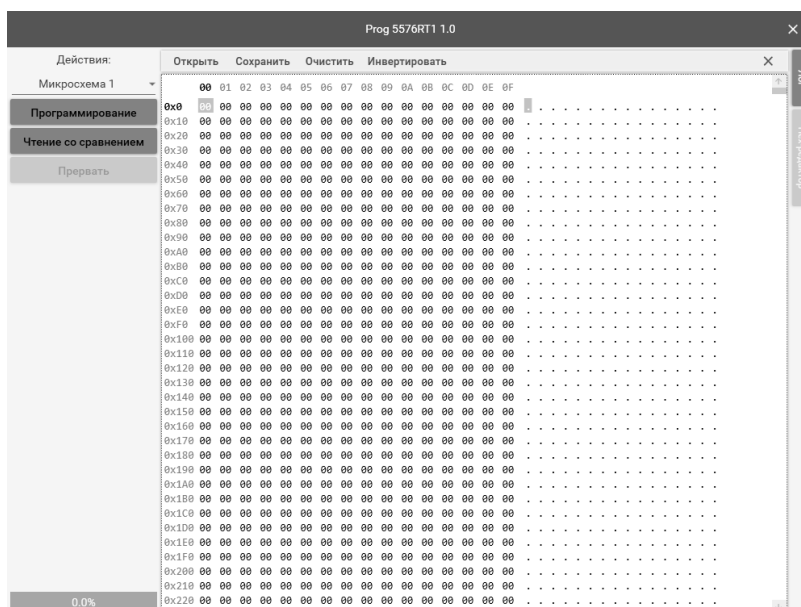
Prog 5576RT1 1.0

Действия:
Микросхема 1
Программирование
Чтение со сравнением
Прервать

Открыть Сохранить Очистить Инвертировать

| | 00 | 01 | 02 | 03 | 04 | 05 | 06 | 07 | 08 | 09 | 0A | 0B | 0C | 0D | 0E | 0F | |
|---|---|---|---|---|---|---|---|---|---|---|---|---|---|---|---|---|---|
| 0x0 | 00 | 00 | 00 | 00 | 00 | 00 | 00 | 00 | 00 | 00 | 00 | 00 | 00 | 00 | 00 | 00 | ................ |
| 0x10 | 00 | 00 | 00 | 00 | 00 | 00 | 00 | 00 | 00 | 00 | 00 | 00 | 00 | 00 | 00 | 00 | ................ |
| 0x20 | 00 | 00 | 00 | 00 | 00 | 00 | 00 | 00 | 00 | 00 | 00 | 00 | 00 | 00 | 00 | 00 | ................ |
| 0x30 | 00 | 00 | 00 | 00 | 00 | 00 | 00 | 00 | 00 | 00 | 00 | 00 | 00 | 00 | 00 | 00 | ................ |
| 0x40 | 00 | 00 | 00 | 00 | 00 | 00 | 00 | 00 | 00 | 00 | 00 | 00 | 00 | 00 | 00 | 00 | ................ |
| 0x50 | 00 | 00 | 00 | 00 | 00 | 00 | 00 | 00 | 00 | 00 | 00 | 00 | 00 | 00 | 00 | 00 | ................ |
| 0x60 | 00 | 00 | 00 | 00 | 00 | 00 | 00 | 00 | 00 | 00 | 00 | 00 | 00 | 00 | 00 | 00 | ................ |
| 0x70 | 00 | 00 | 00 | 00 | 00 | 00 | 00 | 00 | 00 | 00 | 00 | 00 | 00 | 00 | 00 | 00 | ................ |
| 0x80 | 00 | 00 | 00 | 00 | 00 | 00 | 00 | 00 | 00 | 00 | 00 | 00 | 00 | 00 | 00 | 00 | ................ |
| 0x90 | 00 | 00 | 00 | 00 | 00 | 00 | 00 | 00 | 00 | 00 | 00 | 00 | 00 | 00 | 00 | 00 | ................ |
| 0xA0 | 00 | 00 | 00 | 00 | 00 | 00 | 00 | 00 | 00 | 00 | 00 | 00 | 00 | 00 | 00 | 00 | ................ |
| 0xB0 | 00 | 00 | 00 | 00 | 00 | 00 | 00 | 00 | 00 | 00 | 00 | 00 | 00 | 00 | 00 | 00 | ................ |
| 0xC0 | 00 | 00 | 00 | 00 | 00 | 00 | 00 | 00 | 00 | 00 | 00 | 00 | 00 | 00 | 00 | 00 | ................ |
| 0xD0 | 00 | 00 | 00 | 00 | 00 | 00 | 00 | 00 | 00 | 00 | 00 | 00 | 00 | 00 | 00 | 00 | ................ |
| 0xE0 | 00 | 00 | 00 | 00 | 00 | 00 | 00 | 00 | 00 | 00 | 00 | 00 | 00 | 00 | 00 | 00 | ................ |
| 0xF0 | 00 | 00 | 00 | 00 | 00 | 00 | 00 | 00 | 00 | 00 | 00 | 00 | 00 | 00 | 00 | 00 | ................ |
| 0x100 | 00 | 00 | 00 | 00 | 00 | 00 | 00 | 00 | 00 | 00 | 00 | 00 | 00 | 00 | 00 | 00 | ................ |
| 0x110 | 00 | 00 | 00 | 00 | 00 | 00 | 00 | 00 | 00 | 00 | 00 | 00 | 00 | 00 | 00 | 00 | ................ |
| 0x120 | 00 | 00 | 00 | 00 | 00 | 00 | 00 | 00 | 00 | 00 | 00 | 00 | 00 | 00 | 00 | 00 | ................ |
| 0x130 | 00 | 00 | 00 | 00 | 00 | 00 | 00 | 00 | 00 | 00 | 00 | 00 | 00 | 00 | 00 | 00 | ................ |
| 0x140 | 00 | 00 | 00 | 00 | 00 | 00 | 00 | 00 | 00 | 00 | 00 | 00 | 00 | 00 | 00 | 00 | ................ |
| 0x150 | 00 | 00 | 00 | 00 | 00 | 00 | 00 | 00 | 00 | 00 | 00 | 00 | 00 | 00 | 00 | 00 | ................ |
| 0x160 | 00 | 00 | 00 | 00 | 00 | 00 | 00 | 00 | 00 | 00 | 00 | 00 | 00 | 00 | 00 | 00 | ................ |
| 0x170 | 00 | 00 | 00 | 00 | 00 | 00 | 00 | 00 | 00 | 00 | 00 | 00 | 00 | 00 | 00 | 00 | ................ |
| 0x180 | 00 | 00 | 00 | 00 | 00 | 00 | 00 | 00 | 00 | 00 | 00 | 00 | 00 | 00 | 00 | 00 | ................ |
| 0x190 | 00 | 00 | 00 | 00 | 00 | 00 | 00 | 00 | 00 | 00 | 00 | 00 | 00 | 00 | 00 | 00 | ................ |
| 0x1A0 | 00 | 00 | 00 | 00 | 00 | 00 | 00 | 00 | 00 | 00 | 00 | 00 | 00 | 00 | 00 | 00 | ................ |
| 0x1B0 | 00 | 00 | 00 | 00 | 00 | 00 | 00 | 00 | 00 | 00 | 00 | 00 | 00 | 00 | 00 | 00 | ................ |
| 0x1C0 | 00 | 00 | 00 | 00 | 00 | 00 | 00 | 00 | 00 | 00 | 00 | 00 | 00 | 00 | 00 | 00 | ................ |
| 0x1D0 | 00 | 00 | 00 | 00 | 00 | 00 | 00 | 00 | 00 | 00 | 00 | 00 | 00 | 00 | 00 | 00 | ................ |
| 0x1E0 | 00 | 00 | 00 | 00 | 00 | 00 | 00 | 00 | 00 | 00 | 00 | 00 | 00 | 00 | 00 | 00 | ................ |
| 0x1F0 | 00 | 00 | 00 | 00 | 00 | 00 | 00 | 00 | 00 | 00 | 00 | 00 | 00 | 00 | 00 | 00 | ................ |
| 0x200 | 00 | 00 | 00 | 00 | 00 | 00 | 00 | 00 | 00 | 00 | 00 | 00 | 00 | 00 | 00 | 00 | ................ |
| 0x210 | 00 | 00 | 00 | 00 | 00 | 00 | 00 | 00 | 00 | 00 | 00 | 00 | 00 | 00 | 00 | 00 | ................ |
| 0x220 | 00 | 00 | 00 | 00 | 00 | 00 | 00 | 00 | 00 | 00 | 00 | 00 | 00 | 00 | 00 | 00 | ................ |

0.0%